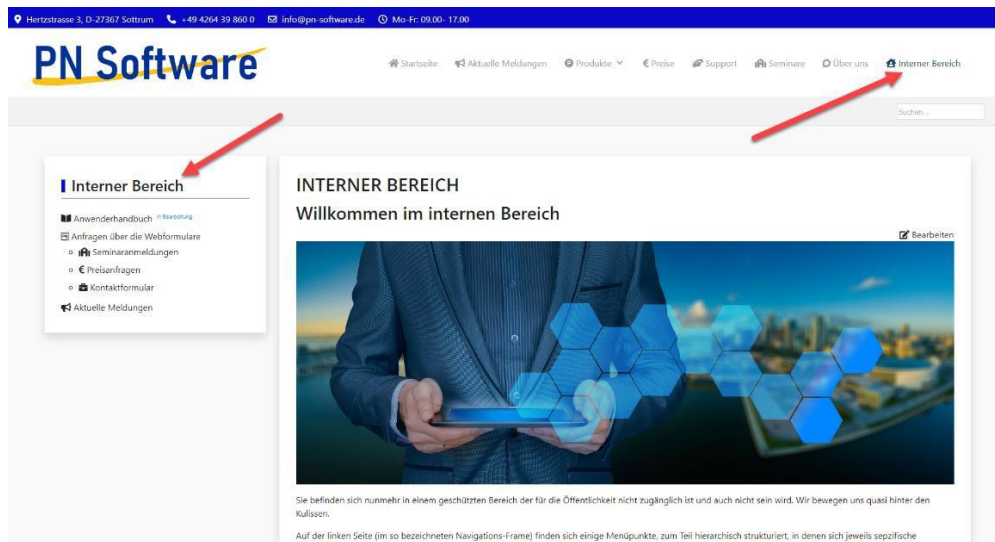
Hertzstrasse 3, D-27367 Sottrum +49 4264 39 860 0 info@pn-software.de Mo-Fr: 09.00- 17.00

PN Software

Startseite Aktuelle Meldungen Produkte Preise Support Seminare Über uns Interner Bereich

Suchen ...

Interner Bereich

Anwenderhandbuch in Bearbeitung
Anfragen über die Webformulare
Seminaranmeldungen
Preisanfragen
Kontaktformular
Aktuelle Meldungen

INTERNER BEREICH

Willkommen im internen Bereich

Bearbeiten

Sie befinden sich nunmehr in einem geschützten Bereich der für die Öffentlichkeit nicht zugänglich ist und auch nicht sein wird. Wir bewegen uns quasi hinter den Kulissen.

Auf der linken Seite (im so bezeichneten Navigations-Frame) finden sich einige Menüpunkte, zum Teil hierarchisch strukturiert, in denen sich jeweils sepzifische